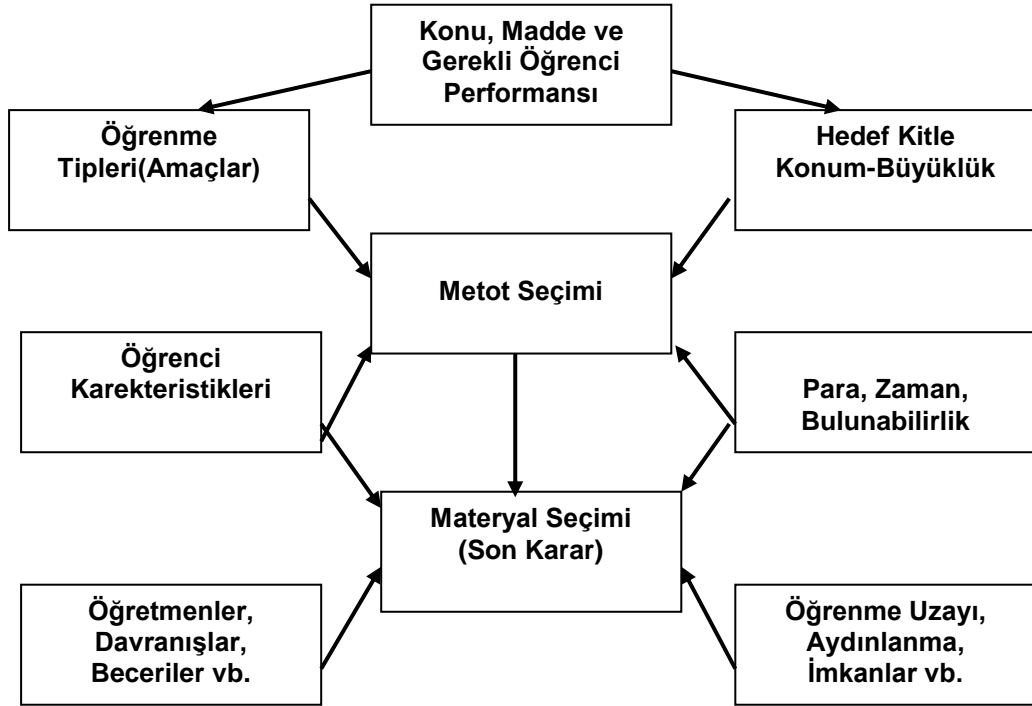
Konu, Madde ve Gerekli Öğrenci Performansı

Öğrenme Tipleri(Amaçlar)

Hedef Kitle Konum-Büyüklük

Metot Seçimi

Öğrenci Karekteristikleri

Para, Zaman, Bulunabilirlik

Materyal Seçimi (Son Karar)

Öğretmenler, Davranışlar, Beceriler vb.

Öğrenme Uzayı, Aydınlanma, İmkanlar vb.